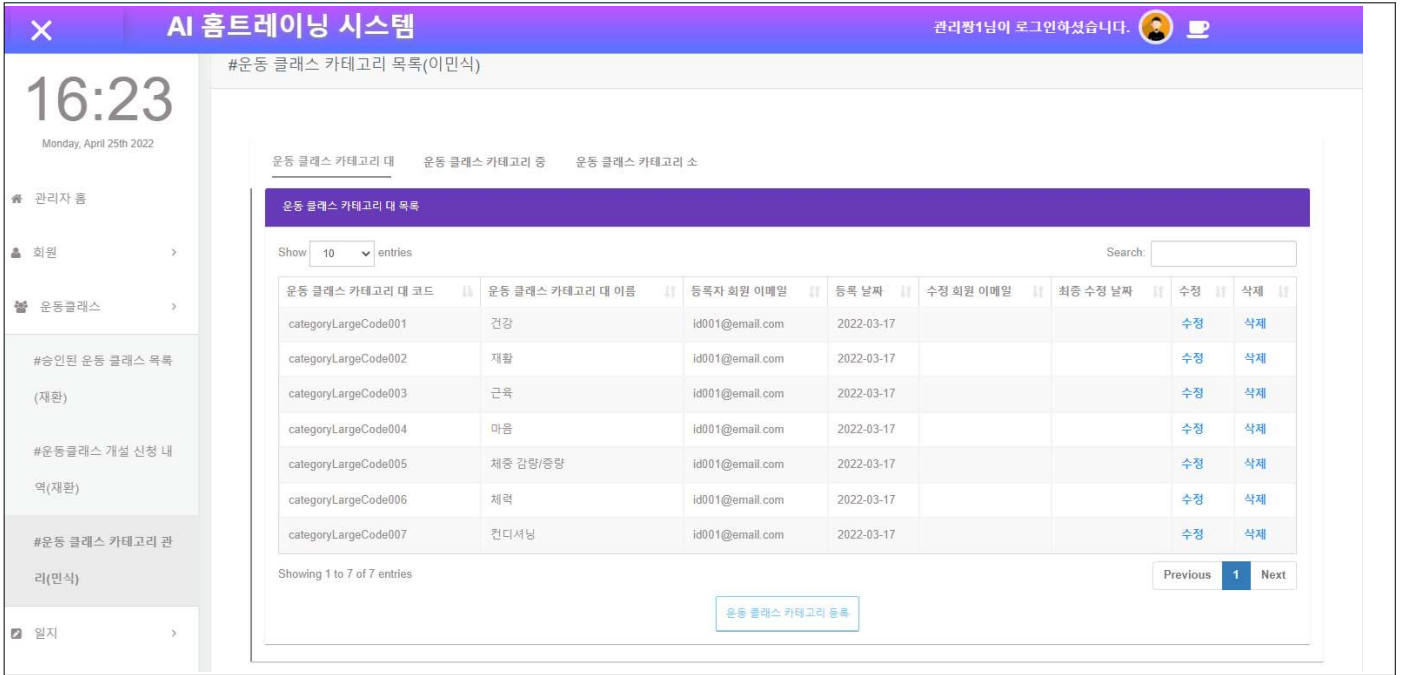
AI 홈트레이닝 시스템

관리짱1님이 로그인하셨습니다.

16:23

Monday, April 25th 2022

관리자 홈

회원

운동클래스

#승인된 운동 클래스 목록(재환)

#운동클래스 개설 신청 내역(재환)

#운동 클래스 카테고리 관리(민식)

일지

#운동 클래스 카테고리 목록(이민식)

운동 클래스 카테고리 대 운동 클래스 카테고리 중 운동 클래스 카테고리 소

운동 클래스 카테고리 대 목록

Show 10 entries

Search:

| 운동 클래스 카테고리 대 코드 | 운동 클래스 카테고리 대 이름 | 등록자 회원 이메일 | 등록 날짜 | 수정 회원 이메일 | 최종 수정 날짜 | 수정 | 삭제 |
|---|---|---|---|---|---|---|---|
| categoryLargeCode001 | 건강 | id001@email.com | 2022-03-17 | | | 수정 | 삭제 |
| categoryLargeCode002 | 재활 | id001@email.com | 2022-03-17 | | | 수정 | 삭제 |
| categoryLargeCode003 | 근육 | id001@email.com | 2022-03-17 | | | 수정 | 삭제 |
| categoryLargeCode004 | 마음 | id001@email.com | 2022-03-17 | | | 수정 | 삭제 |
| categoryLargeCode005 | 체중 감량/증량 | id001@email.com | 2022-03-17 | | | 수정 | 삭제 |
| categoryLargeCode006 | 체력 | id001@email.com | 2022-03-17 | | | 수정 | 삭제 |
| categoryLargeCode007 | 컨디셔닝 | id001@email.com | 2022-03-17 | | | 수정 | 삭제 |

Showing 1 to 7 of 7 entries

Previous 1 Next

운동 클래스 카테고리 등록